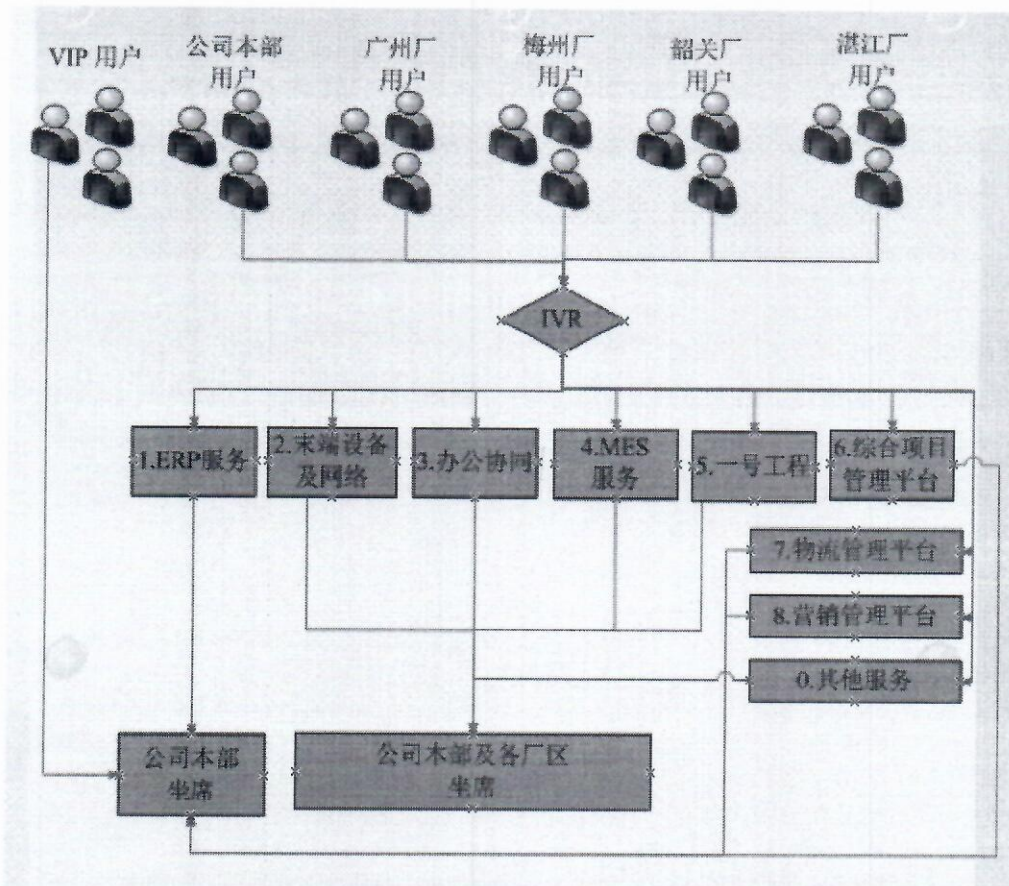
VIP 用户

公司本部用户

广州厂用户

梅州厂用户

韶关厂用户

湛江厂用户

IVR

1.ERP服务

2.末端设备及网络

3.办公协同

4.MES服务

5.一号工程

6.综合项目管理平台

7.物流管理平台

8.营销管理平台

0.其他服务

公司本部坐席

公司本部及各厂区坐席